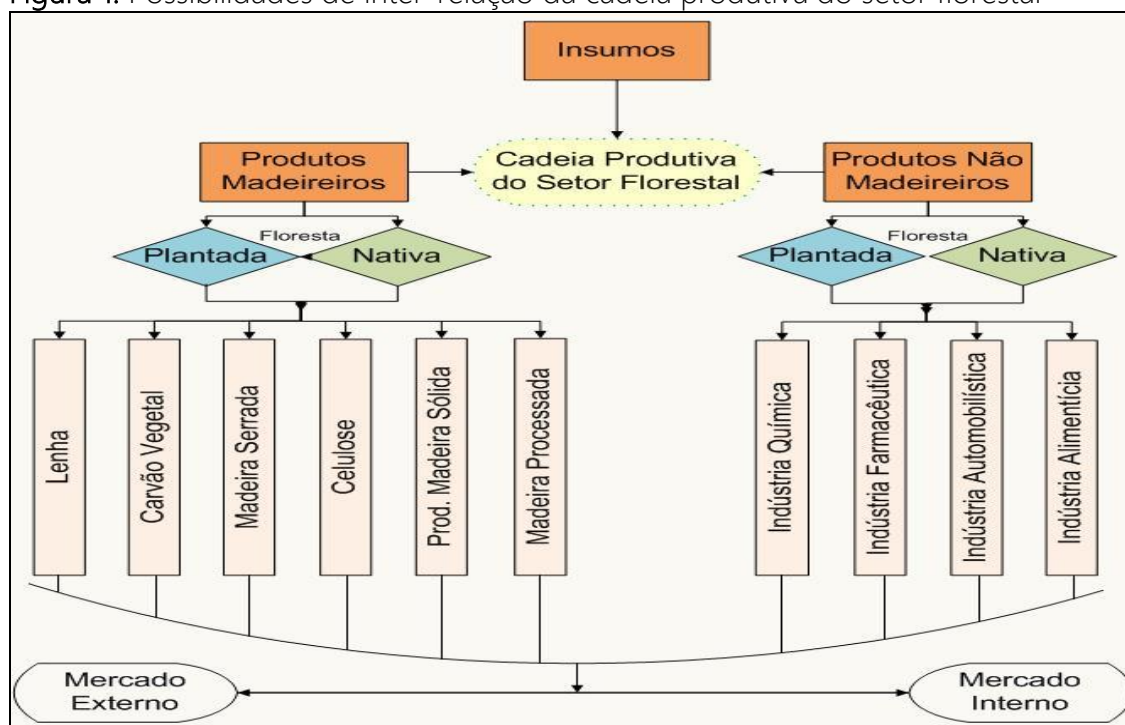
Figura 1. Possibilidades de inter-relação da cadeia produtiva do setor florestal

Insumos

Produtos Madeireiros

Cadeia Produtiva do Setor Florestal

Produtos Não Madeireiros

Floresta

Plantada

Nativa

Floresta

Plantada

Nativa

Lenha

Carvão Vegetal

Madeira Serrada

Celulose

Prod. Madeira Sólida

Madeira Processada

Indústria Química

Indústria Farmacêutica

Indústria Automobilística

Indústria Alimentícia

Mercado Externo

Mercado Interno